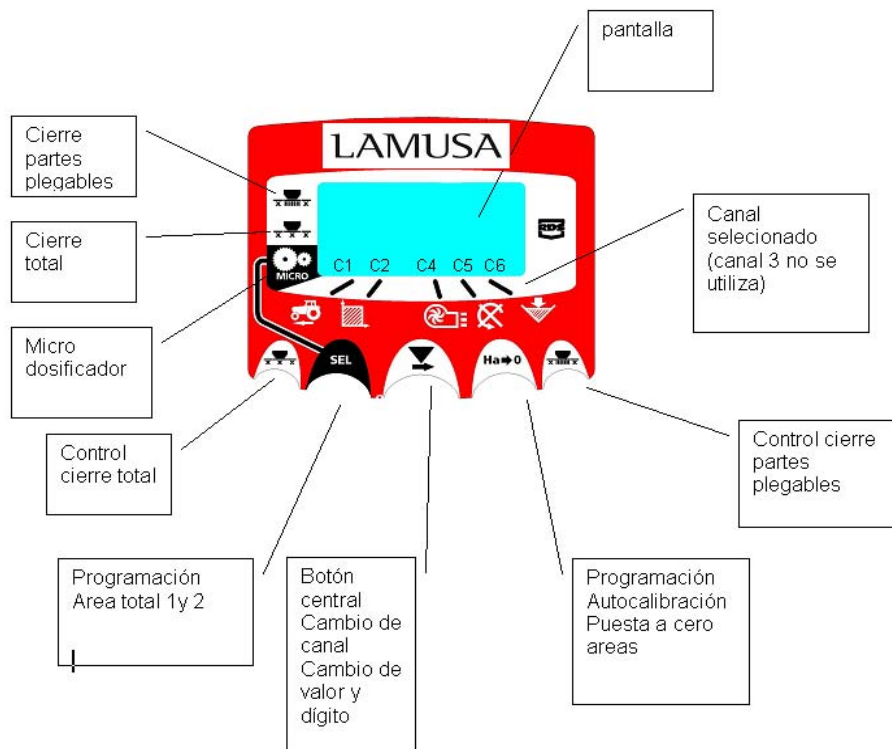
pantalla

Cierre partes plegables

Cierre total

Micro dosificador

LAMUSA

RDS

MICRO

C1 C2 C4 C5 C6

Canal selecionado (canal 3 no se utiliza)

SEL

Ha➡0

Control cierre total

Control cierre partes plegables

Programación Area total 1y 2

Botón central Cambio de canal Cambio de valor y dígito

Programación Autocalibración Puesta a cero areas